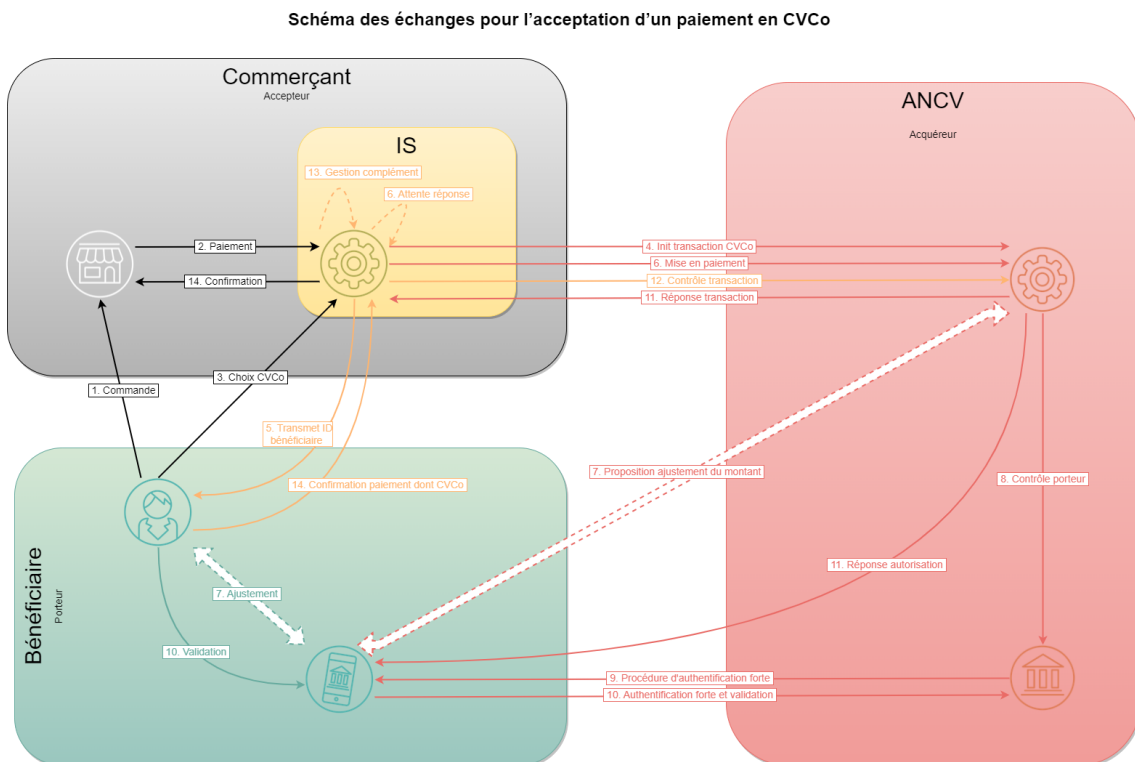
Schéma des échanges pour l'acceptation d'un paiement en CVCo

Commerçant
Accepteur

IS

13. Gestion complément
6. Attente réponse

2. Paiement
14. Confirmation

ANCV
Acquéreur

4. Init transaction CVCo
6. Mise en paiement
12. Contrôle transaction
11. Réponse transaction

1. Commande
3. Choix CVCo

5. Transmet ID bénéficiaire
14. Confirmation paiement dont CVCo

7. Proposition ajustement du montant
8. Contrôle porteur

Bénéficiaire
Porteur

7. Ajustement
10. Validation
11. Réponse autorisation

9. Procédure d'authentification forte
10. Authentification forte et validation